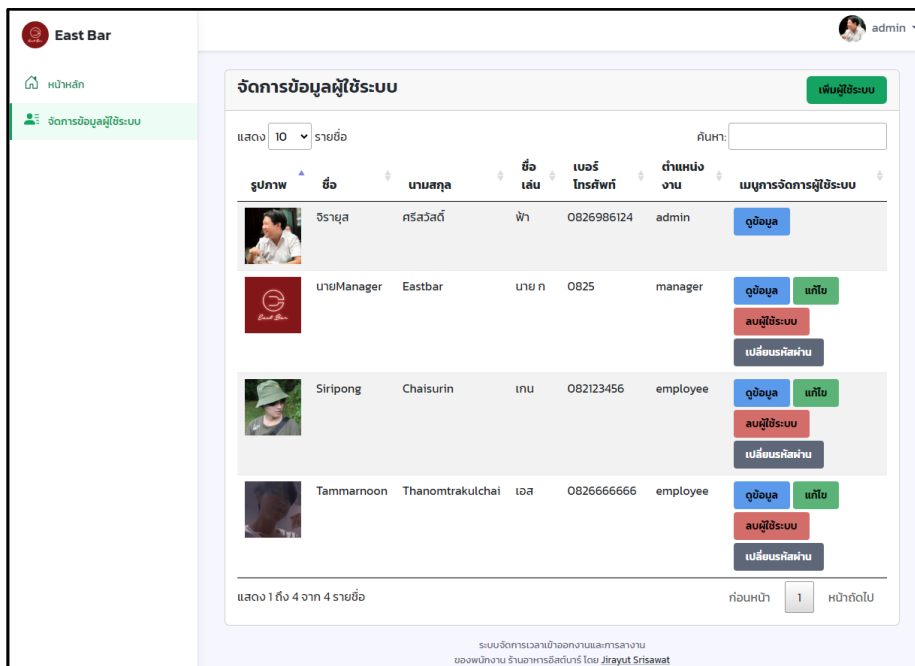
East Bar

admin

หน้าหลัก

จัดการข้อมูลผู้ใช้ระบบ

จัดการข้อมูลผู้ใช้ระบบ

เพิ่มผู้ใช้ระบบ

แสดง 10 รายชื่อ

ค้นหา:

| รูปภาพ | ชื่อ | นามสกุล | ชื่อเล่น | เบอร์โทรศัพท์ | ตำแหน่งงาน | เมนูการจัดการผู้ใช้ระบบ |
|---|---|---|---|---|---|---|
| | จิรายุส | ศรีสวัสดิ์ | ฟ้า | 0826986124 | admin | ดูข้อมูล |
| East Bar | นายManager | Eastbar | นาย ก | 0825 | manager | ดูข้อมูล แก้ไข ลบผู้ใช้ระบบ เปลี่ยนรหัสผ่าน |
| | Siripong | Chaisurin | เกน | 082123456 | employee | ดูข้อมูล แก้ไข ลบผู้ใช้ระบบ เปลี่ยนรหัสผ่าน |
| | Tammarnoon | Thanomtrakulchai | เอส | 0826666666 | employee | ดูข้อมูล แก้ไข ลบผู้ใช้ระบบ เปลี่ยนรหัสผ่าน |

แสดง 1 ถึง 4 จาก 4 รายชื่อ

ก่อนหน้า 1 หน้าถัดไป

ระบบจัดการเวลาเข้าออกงานและการลางาน
ของพนักงาน ร้านอาหารอีสต์บาร์ โดย Jirayut Srisawat